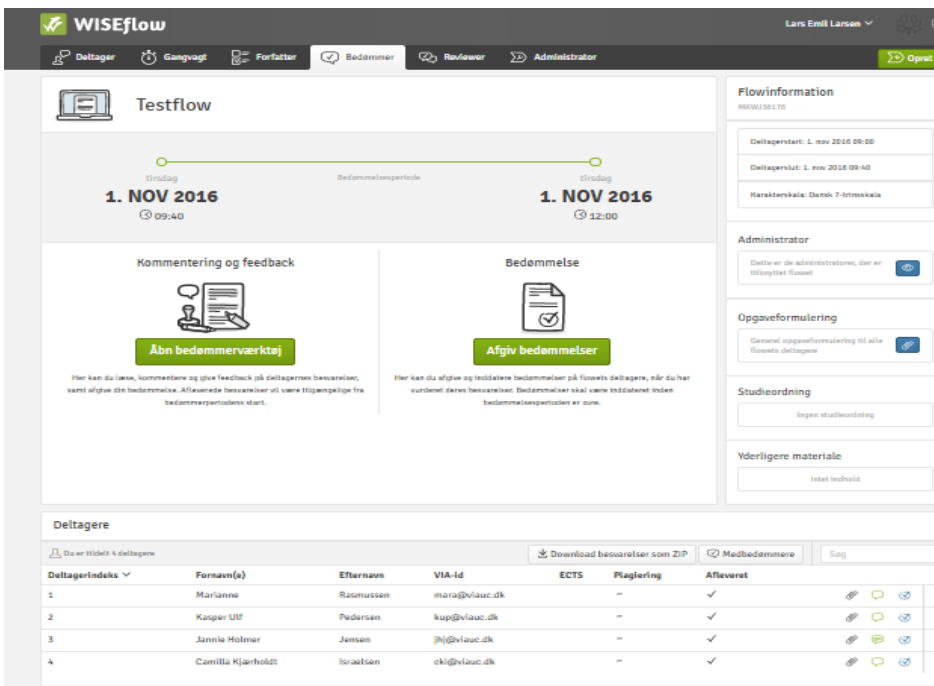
WISEflow

Lars Emil Larsen

Deltager Gangvagt Forfatter Bedømmer Reviewer Administrator

Opret

Testflow

tirsdag
1. NOV 2016
09:40

Bedømmelsesperiode

tirsdag
1. NOV 2016
12:00

Kommentering og feedback

Åbn bedømmerværktøj

Her kan du læse, kommentere og give feedback på deltagernes besvarelser, samt afgive din bedømmelse. Afleverede besvarelser vil være tilgængelige fra bedømmerperiodens start.

Bedømmelse

Afgiv bedømmelser

Her kan du afgive og indtastere bedømmelser på flowets deltagere, når du har vurderet deres besvarelser. Bedømmelser skal være indtasteret inden bedømmelsesperioden er ovre.

Flowinformation
MKW158176

Deltagerstart: 1. nov 2016 09:00

Deltagerslut: 1. nov 2016 09:40

Karakterskala: Dansk 7-trinsskala

Administrator

Dette er de administratorer, der er tilknyttet flowet

Opgaveformulering

Generel opgaveformulering til alle flowets deltagere

Studieordning

Ingen studieordning

Yderligere materiale

Intet indhold

Deltagere

Du er tildelt 4 deltagere

Download besvarelser som ZIP

Medbedømmere

Søg

| Deltagerindeks | Fornavn(e) | Efternavn | VIA-id | ECTS | Plagiering | Afleveret |
|---|---|---|---|---|---|---|
| 1 | Marianne | Rasmussen | mara@viauc.dk | | – | ✓ |
| 2 | Kasper Ulf | Pedersen | kup@viauc.dk | | – | ✓ |
| 3 | Jannie Holmer | Jensen | jhj@viauc.dk | | – | ✓ |
| 4 | Camilla Kjærholdt | Israelsen | cki@viauc.dk | | – | ✓ |